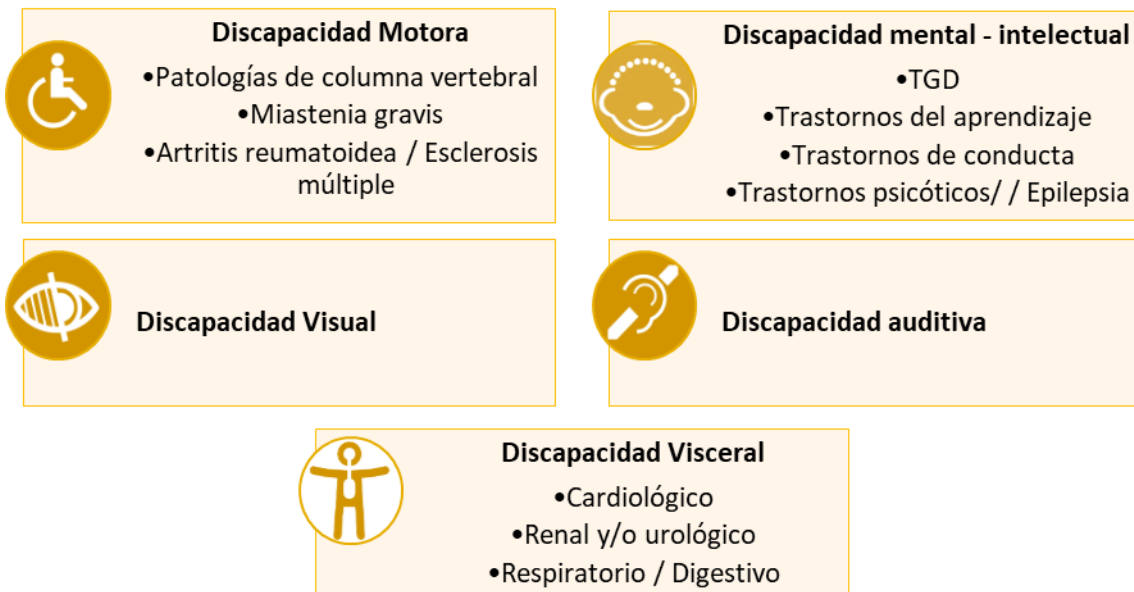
Discapacidad Motora
•Patologías de columna vertebral
•Miastenia gravis
•Artritis reumatoidea / Esclerosis múltiple

Discapacidad mental - intelectual
•TGD
•Trastornos del aprendizaje
•Trastornos de conducta
•Trastornos psicóticos/ / Epilepsia

Discapacidad Visual

Discapacidad auditiva

Discapacidad Visceral
•Cardiológico
•Renal y/o urológico
•Respiratorio / Digestivo